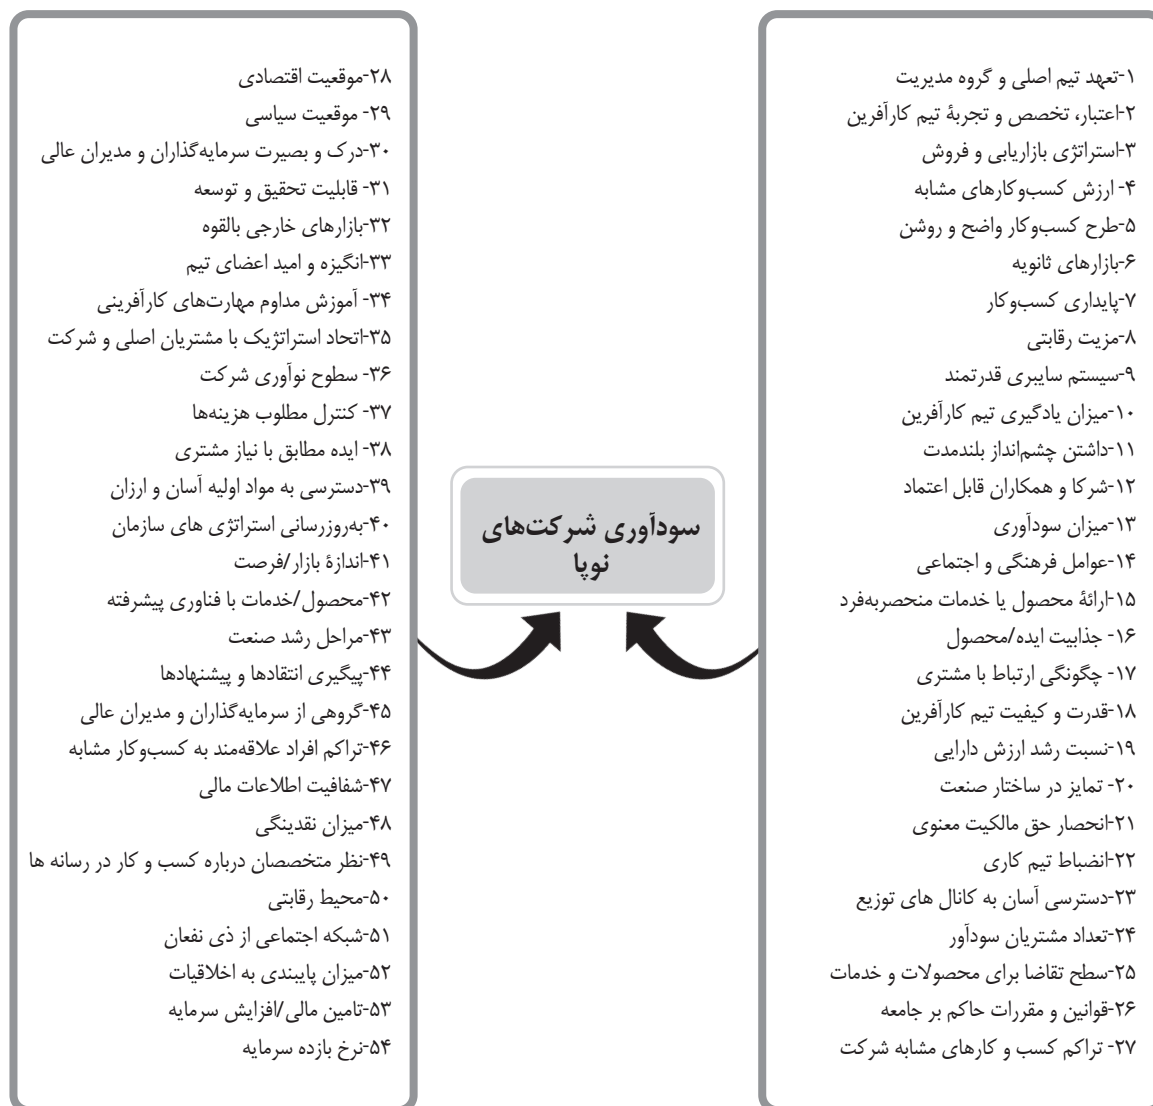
سودآوری شرکت‌های نوپا

۱-تعهد تیم اصلی و گروه مدیریت
۲-اعتبار، تخصص و تجربهٔ تیم کارآفرین
۳-استراتژی بازاریابی و فروش
۴- ارزش کسب‌وکارهای مشابه
۵-طرح کسب‌وکار واضح و روشن
۶-بازارهای ثانویه
۷-پایداری کسب‌وکار
۸-مزیت رقابتی
۹-سیستم سایبری قدرتمند
۱۰-میزان یادگیری تیم کارآفرین
۱۱-داشتن چشم‌انداز بلندمدت
۱۲-شرکا و همکاران قابل اعتماد
۱۳-میزان سودآوری
۱۴-عوامل فرهنگی و اجتماعی
۱۵-ارائهٔ محصول یا خدمات منحصربه‌فرد
۱۶- جذابیت ایده/محصول
۱۷- چگونگی ارتباط با مشتری
۱۸-قدرت و کیفیت تیم کارآفرین
۱۹-نسبت رشد ارزش دارایی
۲۰- تمایز در ساختار صنعت
۲۱-انحصار حق مالکیت معنوی
۲۲-انضباط تیم کاری
۲۳-دسترسی آسان به کانال های توزیع
۲۴-تعداد مشتریان سودآور
۲۵-سطح تقاضا برای محصولات و خدمات
۲۶-قوانین و مقررات حاکم بر جامعه
۲۷- تراکم کسب و کارهای مشابه شرکت

۲۸-موقعیت اقتصادی
۲۹- موقعیت سیاسی
۳۰-درک و بصیرت سرمایه‌گذاران و مدیران عالی
۳۱- قابلیت تحقیق و توسعه
۳۲-بازارهای خارجی بالقوه
۳۳-انگیزه و امید اعضای تیم
۳۴- آموزش مداوم مهارت‌های کارآفرینی
۳۵-اتحاد استراتژیک با مشتریان اصلی و شرکت
۳۶- سطوح نوآوری شرکت
۳۷- کنترل مطلوب هزینه‌ها
۳۸- ایده مطابق با نیاز مشتری
۳۹-دسترسی به مواد اولیه آسان و ارزان
۴۰-به‌روزرسانی استراتژی های سازمان
۴۱-اندازهٔ بازار/فرصت
۴۲-محصول/خدمات با فناوری پیشرفته
۴۳-مراحل رشد صنعت
۴۴-پیگیری انتقادها و پیشنهادها
۴۵-گروهی از سرمایه‌گذاران و مدیران عالی
۴۶-تراکم افراد علاقه‌مند به کسب‌وکار مشابه
۴۷-شفافیت اطلاعات مالی
۴۸-میزان نقدینگی
۴۹-نظر متخصصان درباره کسب و کار در رسانه ها
۵۰-محیط رقابتی
۵۱-شبکه اجتماعی از ذی نفعان
۵۲-میزان پایبندی به اخلاقیات
۵۳-تامین مالی/افزایش سرمایه
۵۴-نرخ بازده سرمایه